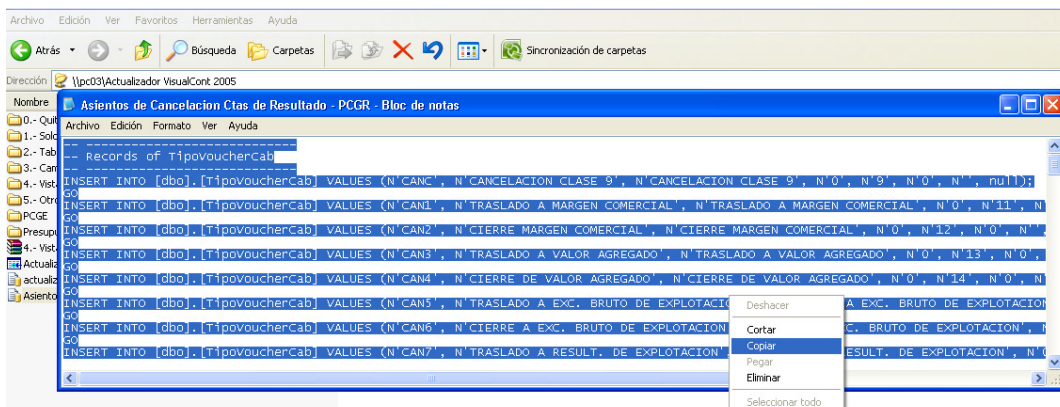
Archivo Edición Ver Favoritos Herramientas Ayuda

Atrás Búsqueda Carpetas Sincronización de carpetas

Dirección \\pc03\Actualizador VisualCont 2005

Nombre
0.- Quit
1.- Sold
2.- Tab
3.- Can
4.- Vist
5.- Otro
PCGE
Presup
4.- Vist
Actualiz
actualiz
Asiento

Asientos de Cancelacion Ctas de Resultado - PCGR - Bloc de notas

Archivo Edición Formato Ver Ayuda

-- ----------------------------
-- Records of TipovoucherCab
-- ----------------------------
INSERT INTO [dbo].[TipovoucherCab] VALUES (N'CANC', N'CANCELACION CLASE 9', N'CANCELACION CLASE 9', N'0', N'9', N'0', N'', null);
GO
INSERT INTO [dbo].[TipovoucherCab] VALUES (N'CAN1', N'TRASLADO A MARGEN COMERCIAL', N'TRASLADO A MARGEN COMERCIAL', N'0', N'11', N
GO
INSERT INTO [dbo].[TipovoucherCab] VALUES (N'CAN2', N'CIERRE MARGEN COMERCIAL', N'CIERRE MARGEN COMERCIAL', N'0', N'12', N'0', N'
GO
INSERT INTO [dbo].[TipovoucherCab] VALUES (N'CAN3', N'TRASLADO A VALOR AGREGADO', N'TRASLADO A VALOR AGREGADO', N'0', N'13', N'0',
GO
INSERT INTO [dbo].[TipovoucherCab] VALUES (N'CAN4', N'CIERRE DE VALOR AGREGADO', N'CIERRE DE VALOR AGREGADO', N'0', N'14', N'0', N
GO
INSERT INTO [dbo].[TipovoucherCab] VALUES (N'CAN5', N'TRASLADO A EXC. BRUTO DE EXPLOTACIO A EXC. BRUTO DE EXPLOTACION
GO
INSERT INTO [dbo].[TipovoucherCab] VALUES (N'CAN6', N'CIERRE A EXC. BRUTO DE EXPLOTACION C. BRUTO DE EXPLOTACION', N
GO
INSERT INTO [dbo].[TipovoucherCab] VALUES (N'CAN7', N'TRASLADO A RESULT. DE EXPLOTACION' RESULT. DE EXPLOTACION', N'0

Deshacer
Cortar
Copiar
Pegar
Eliminar
Seleccionar todo